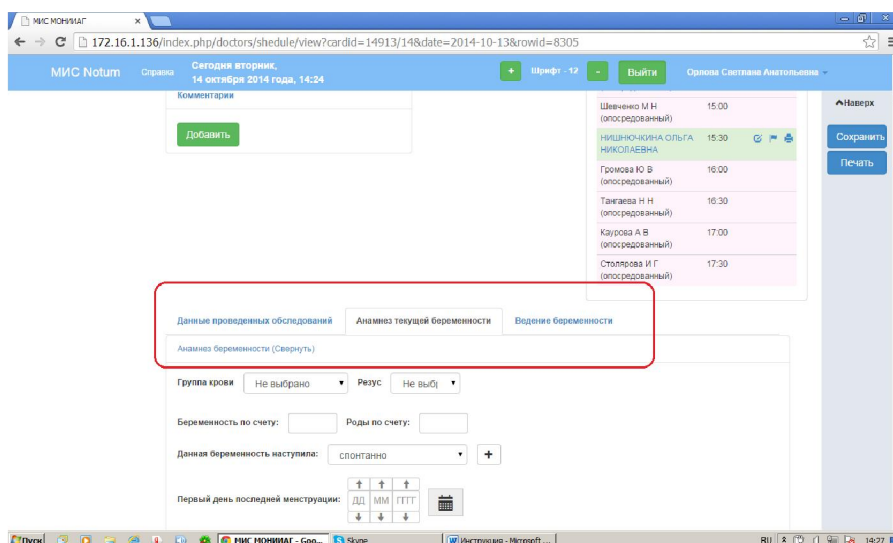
МИС МОНИИАГ ×

172.16.1.136/index.php/doctors/shedule/view?cardid=14913/14&date=2014-10-13&rowid=8305

МИС Notum Справка Сегодня вторник, 14 октября 2014 года, 14:24 + Шрифт - 12 - Выйти Орлова Светлана Анатольевна

Комментарии

Добавить

| | |
|---|---|
| Шевченко М Н (опосредованный) | 15:00 |
| НИШНЮЧКИНА ОЛЬГА НИКОЛАЕВНА | 15:30 |
| Громова Ю В (опосредованный) | 16:00 |
| Тангаева Н Н (опосредованный) | 16:30 |
| Каурова А В (опосредованный) | 17:00 |
| Столярова И Г (опосредованный) | 17:30 |

Наверх

Сохранить

Печать

Данные проведенных обследований | Анамнез текущей беременности | Ведение беременности

Анамнез беременности (Свернуть)

Группа крови Не выбрано Резус Не выбр

Беременность по счету: Роды по счету:

Данная беременность наступила: спонтанно +

Первый день последней менструации: ДД ММ ГГГГ

Пуск МИС МОНИИАГ - Goo... Skype Инструкция - Microsoft ... RU 14:27